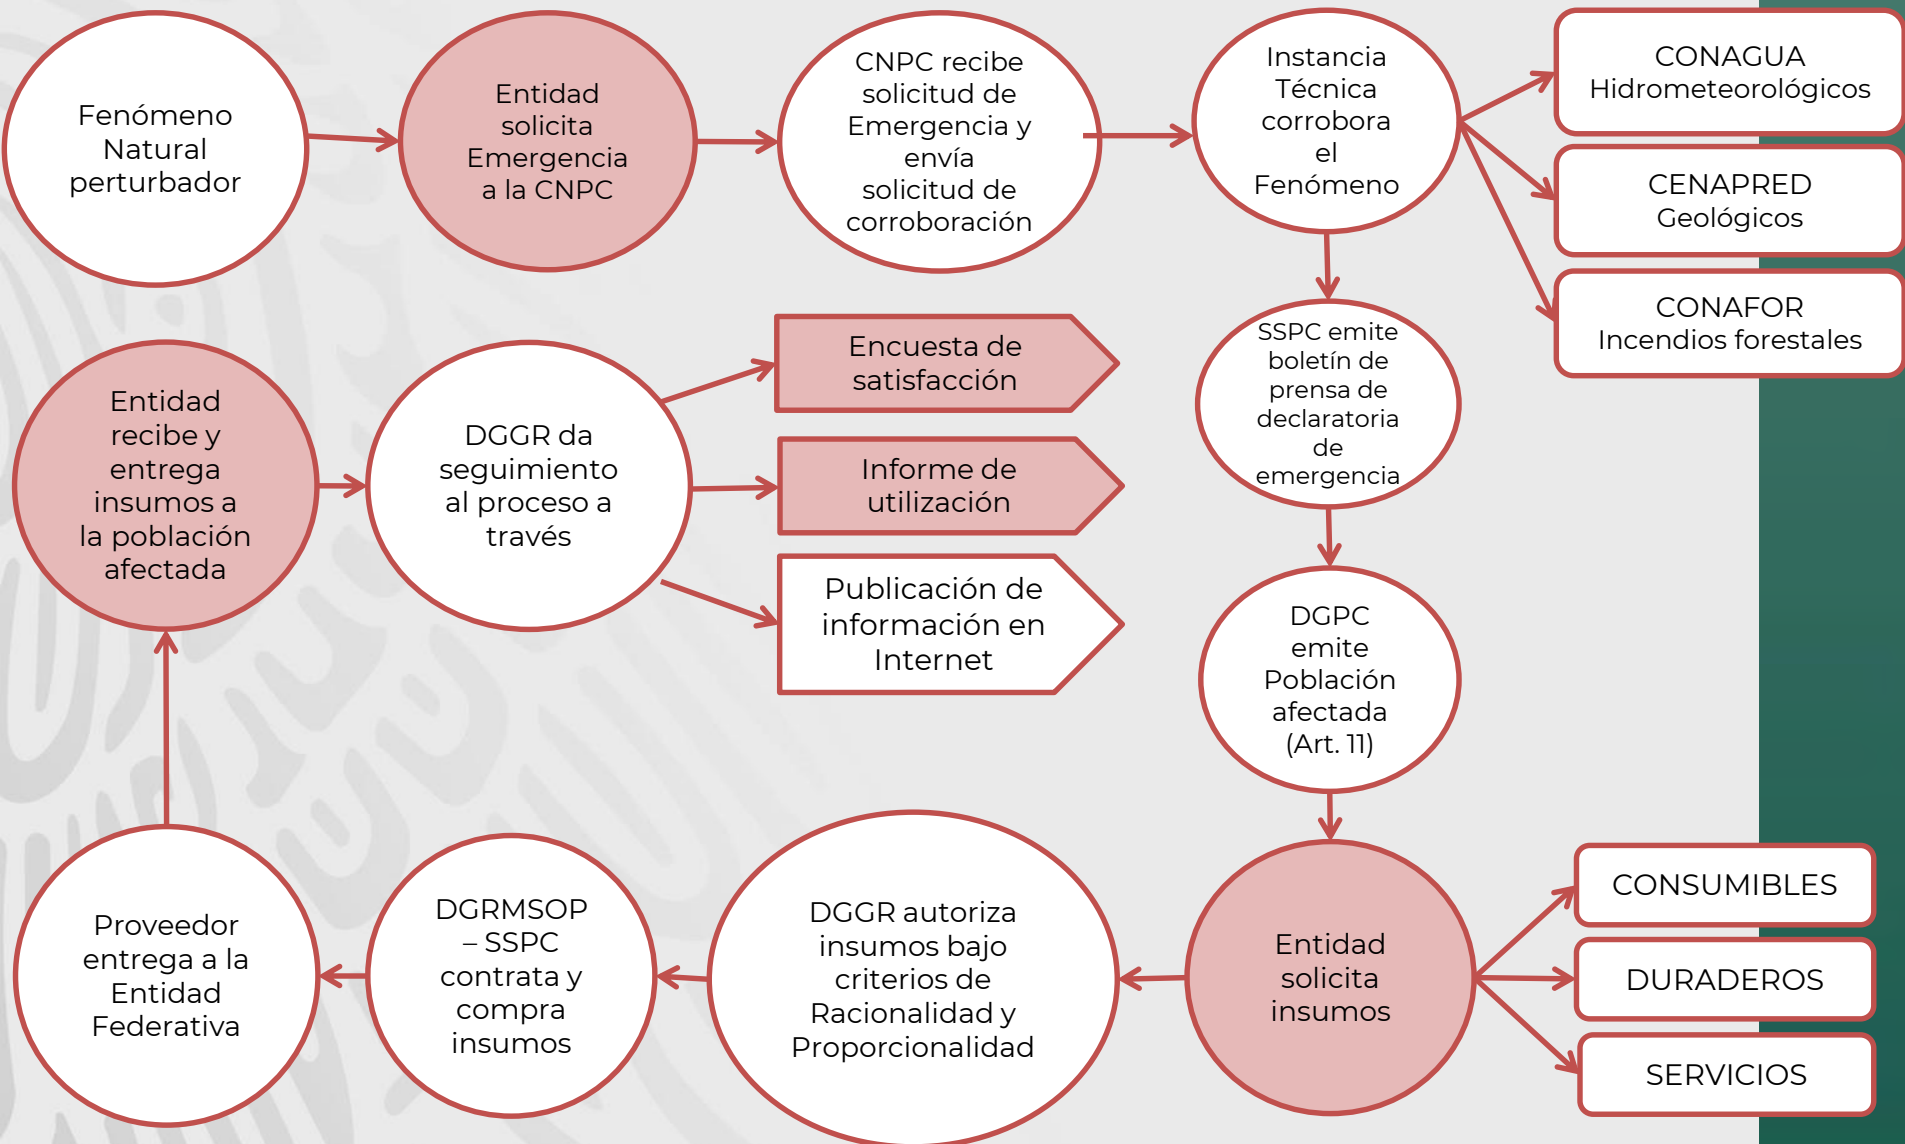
Fenómeno Natural perturbador

Entidad solicita Emergencia a la CNPC

CNPC recibe solicitud de Emergencia y envía solicitud de corroboración

Instancia Técnica corrobora el Fenómeno

CONAGUA
Hidrometeorológicos

CENAPRED
Geológicos

CONAFOR
Incendios forestales

SSPC emite boletín de prensa de declaratoria de emergencia

DGPC emite Población afectada (Art. 11)

Entidad solicita insumos

CONSUMIBLES

DURADEROS

SERVICIOS

DGGR autoriza insumos bajo criterios de Racionalidad y Proporcionalidad

DGRMSOP – SSPC contrata y compra insumos

Proveedor entrega a la Entidad Federativa

Entidad recibe y entrega insumos a la población afectada

DGGR da seguimiento al proceso a través

Encuesta de satisfacción

Informe de utilización

Publicación de información en Internet